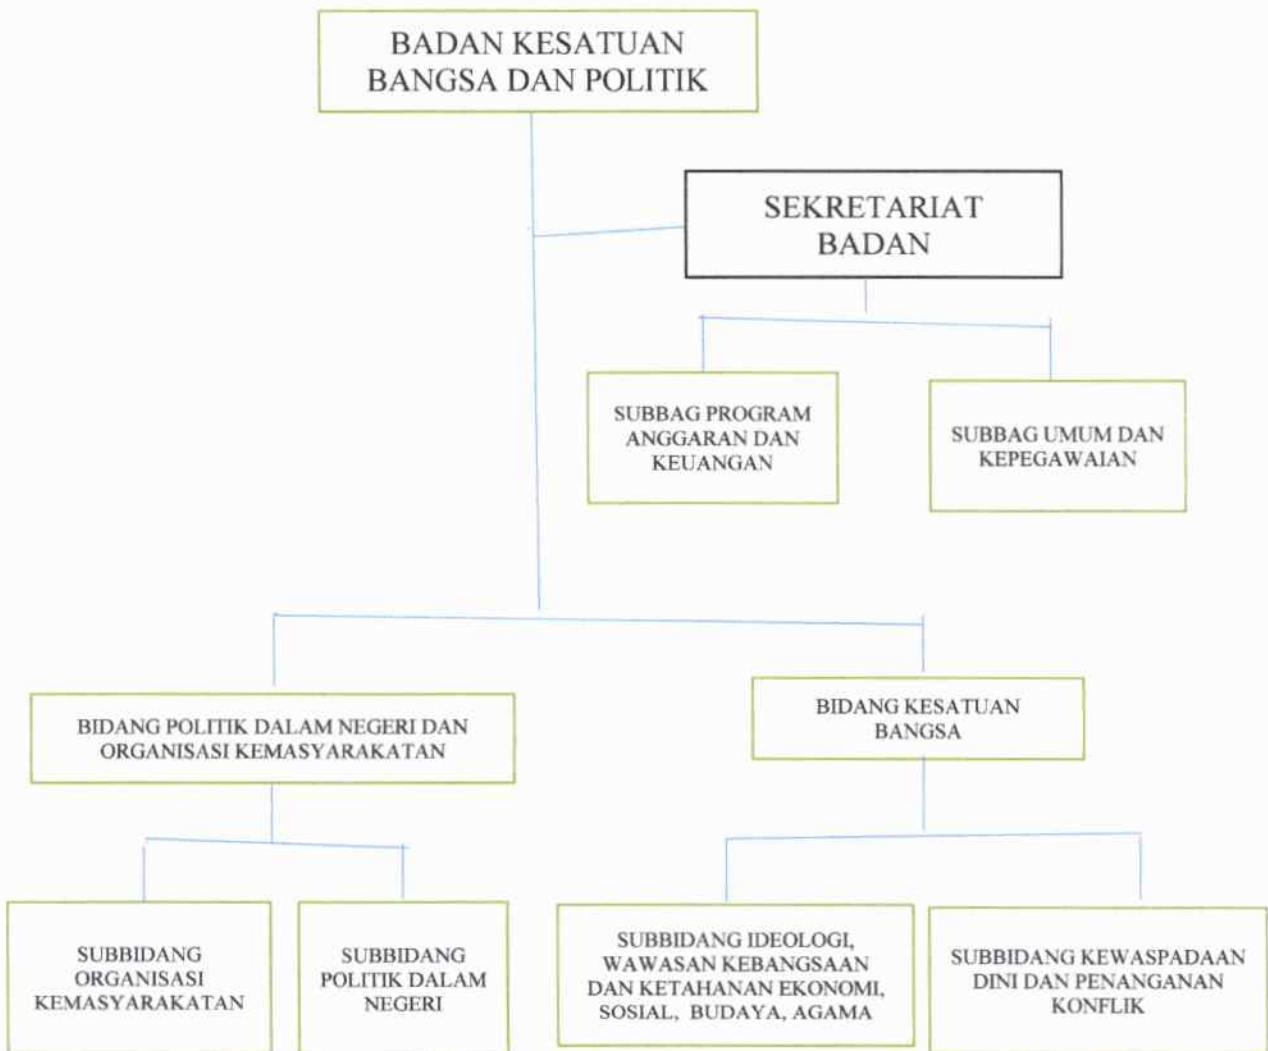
BADAN KESATUAN BANGSA DAN POLITIK

SEKRETARIAT BADAN

SUBBAG PROGRAM ANGGARAN DAN KEUANGAN

SUBBAG UMUM DAN KEPEGAWAIAN

BIDANG POLITIK DALAM NEGERI DAN ORGANISASI KEMASYARAKATAN

BIDANG KESATUAN BANGSA

SUBBIDANG ORGANISASI KEMASYARAKATAN

SUBBIDANG POLITIK DALAM NEGERI

SUBBIDANG IDEOLOGI, WAWASAN KEBANGSAAN DAN KETAHANAN EKONOMI, SOSIAL, BUDAYA, AGAMA

SUBBIDANG KEWASPADAAN DINI DAN PENANGANAN KONFLIK